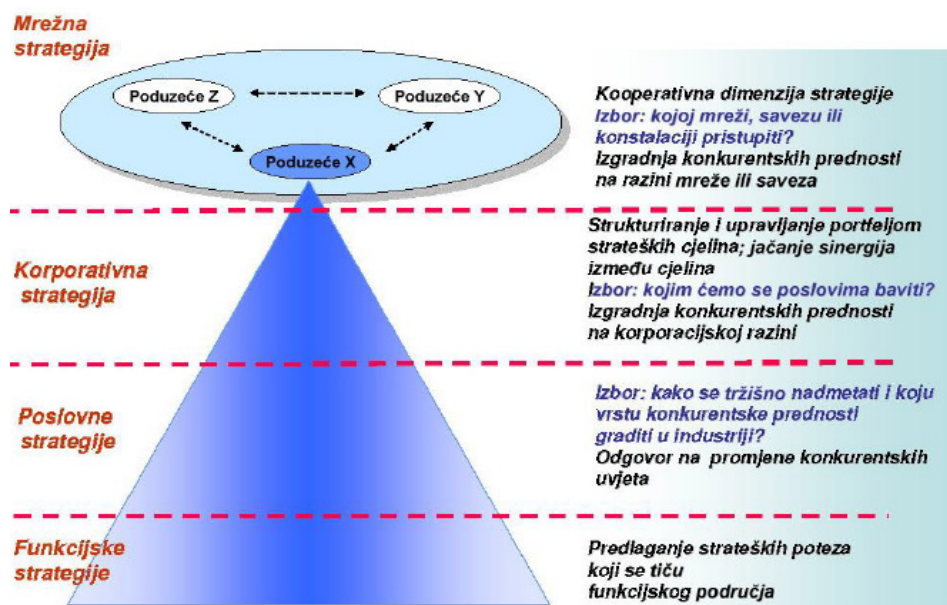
Mrežna strategija

Poduzeće Z
Poduzeće Y
Poduzeće X

Kooperativna dimenzija strategije
Izbor: kojoj mreži, savezu ili konstalaciji pristupiti?
Izgradnja konkurentskih prednosti na razini mreže ili saveza

Korporativna strategija

Strukturiranje i upravljanje portfeljom strateških cjelina; jačanje sinergija između cjelina
Izbor: kojim ćemo se poslovima baviti?
Izgradnja konkurentskih prednosti na korporacijskoj razini

Poslovne strategije

Izbor: kako se tržišno nadmetati i koju vrstu konkurentske prednosti graditi u industriji?
Odgovor na promjene konkurentskih uvjeta

Funkcijske strategije

Predlaganje strateških poteza koji se tiču funkcijskog područja